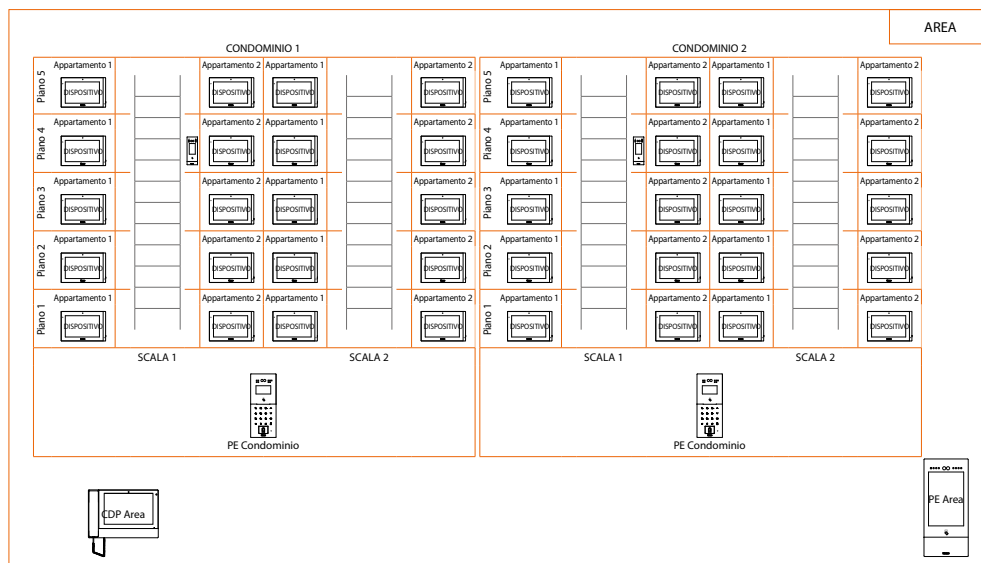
AREA

CONDOMINIO 1

Piano 5
Appartamento 1
DISPOSITIVO
Appartamento 2
DISPOSITIVO
Appartamento 1
DISPOSITIVO
Appartamento 2
DISPOSITIVO

Piano 4
Appartamento 1
DISPOSITIVO
Appartamento 2
DISPOSITIVO
Appartamento 1
DISPOSITIVO
Appartamento 2
DISPOSITIVO

Piano 3
Appartamento 1
DISPOSITIVO
Appartamento 2
DISPOSITIVO
Appartamento 1
DISPOSITIVO
Appartamento 2
DISPOSITIVO

Piano 2
Appartamento 1
DISPOSITIVO
Appartamento 2
DISPOSITIVO
Appartamento 1
DISPOSITIVO
Appartamento 2
DISPOSITIVO

Piano 1
Appartamento 1
DISPOSITIVO
Appartamento 2
DISPOSITIVO
Appartamento 1
DISPOSITIVO
Appartamento 2
DISPOSITIVO

SCALA 1
SCALA 2

PE Condominio

CONDOMINIO 2

Piano 5
Appartamento 1
DISPOSITIVO
Appartamento 2
DISPOSITIVO
Appartamento 1
DISPOSITIVO
Appartamento 2
DISPOSITIVO

Piano 4
Appartamento 1
DISPOSITIVO
Appartamento 2
DISPOSITIVO
Appartamento 1
DISPOSITIVO
Appartamento 2
DISPOSITIVO

Piano 3
Appartamento 1
DISPOSITIVO
Appartamento 2
DISPOSITIVO
Appartamento 1
DISPOSITIVO
Appartamento 2
DISPOSITIVO

Piano 2
Appartamento 1
DISPOSITIVO
Appartamento 2
DISPOSITIVO
Appartamento 1
DISPOSITIVO
Appartamento 2
DISPOSITIVO

Piano 1
Appartamento 1
DISPOSITIVO
Appartamento 2
DISPOSITIVO
Appartamento 1
DISPOSITIVO
Appartamento 2
DISPOSITIVO

SCALA 1
SCALA 2

PE Condominio

CDP Area

PE Area